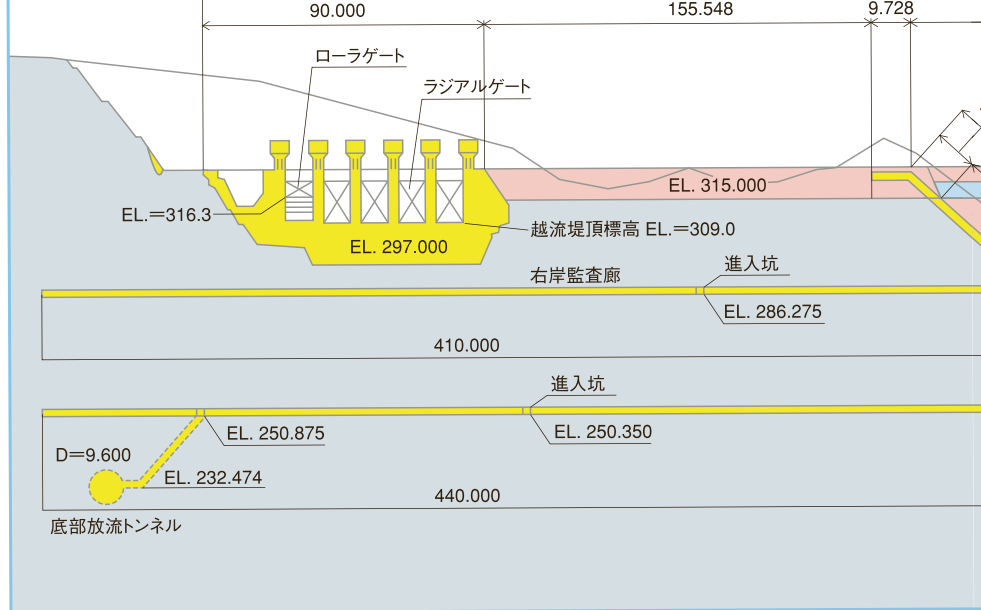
90.000

155.548

9.728

ローラゲート

ラジアルゲート

EL. 315.000

EL.＝316.3

越流堤頂標高 EL.＝309.0

EL. 297.000

進入坑

右岸監査廊

EL. 286.275

410.000

進入坑

EL. 250.875

EL. 250.350

D＝9.600

EL. 232.474

440.000

底部放流トンネル